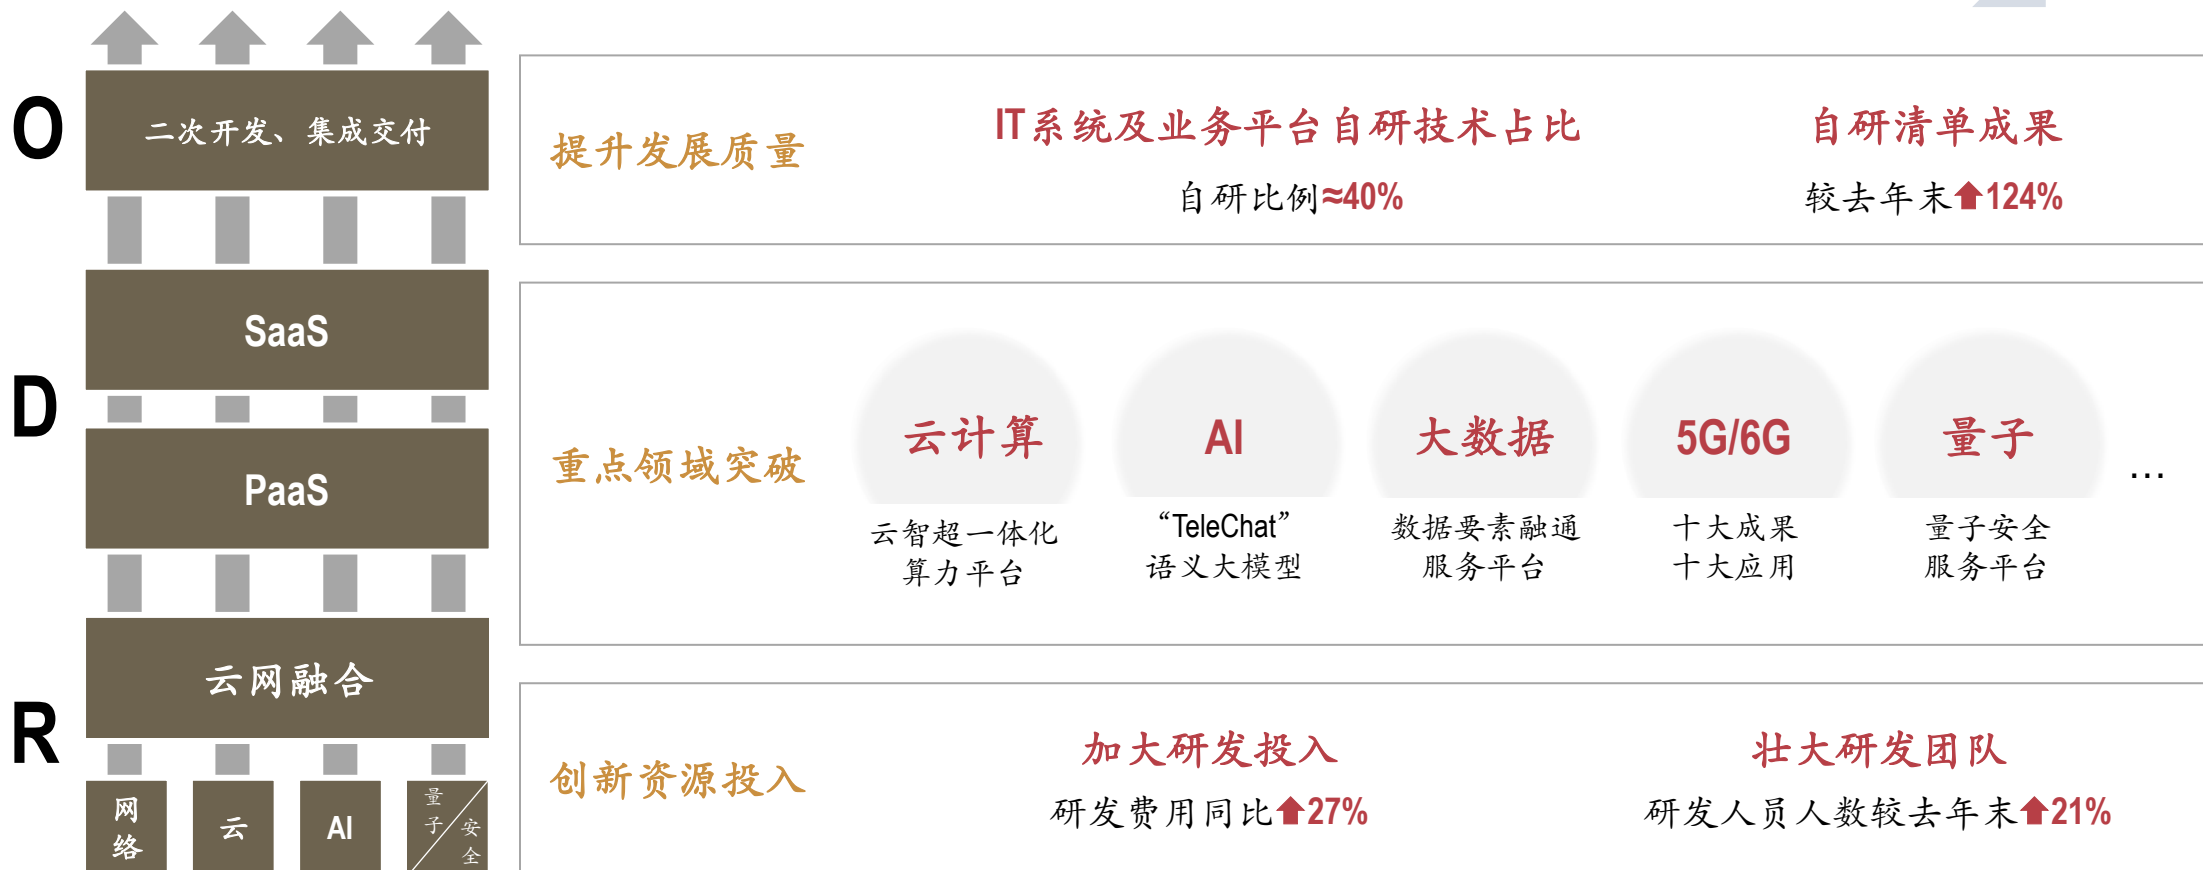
O
二次开发、集成交付
SaaS
D
PaaS
云网融合
R
网络
云
AI
量子
安全

提升发展质量
IT系统及业务平台自研技术占比
自研比例≈40%
自研清单成果
较去年末124%

重点领域突破
云计算
云智超一体化算力平台
AI
“TeleChat”语义大模型
大数据
数据要素融通服务平台
5G/6G
十大成果
十大应用
量子
量子安全服务平台
…

创新资源投入
加大研发投入
研发费用同比27%
壮大研发团队
研发人员人数较去年末21%